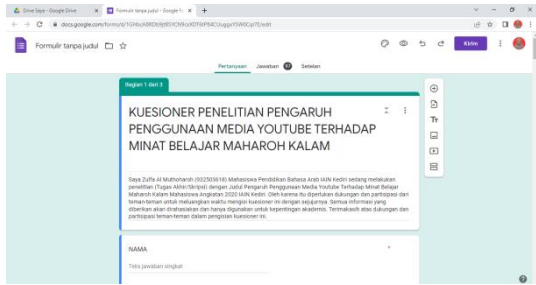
Drive Saya - Google Drive
Formulir tanpa judul - Google F
docs.google.com/forms/d/1GHbcA8RD6ljt8SYCN9cxXDFkhP6ACUoggxYSW0Cp7E/edit

Formulir tanpa judul

Kirim

Pertanyaan Jawaban 37 Setelan

Bagian 1 dari 3

KUESIONER PENELITIAN PENGARUH PENGGUNAAN MEDIA YOUTUBE TERHADAP MINAT BELAJAR MAHAROH KALAM

Saya Zulfa Al Muthoharoh (932503618) Mahasiswa Pendidikan Bahasa Arab IAIN Kediri sedang melakukan penelitian (Tugas Akhir/Skripsi) dengan Judul Pengaruh Penggunaan Media Youtube Terhadap Minat Belajar Maharoh Kalam Mahasiswa Angkatan 2020 IAIN Kediri. Oleh karena itu diperlukan dukungan dan partisipasi dari teman-teman untuk meluangkan waktu mengisi kuesioner ini dengan sejujurnya. Semua informasi yang diberikan akan dirahasiakan dan hanya digunakan untuk kepentingan akademis. Terimakasih atas dukungan dan partisipasi teman-teman dalam pengisian kuesioner ini.

NAMA *

Teks jawaban singkat